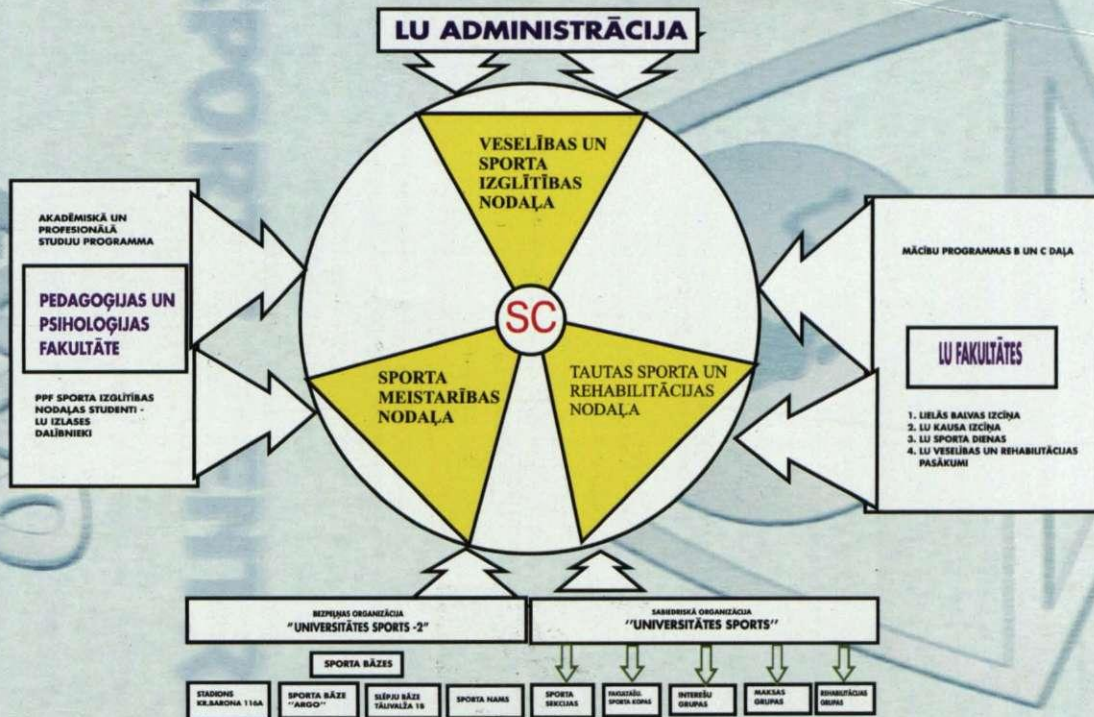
LU ADMINISTRĀCIJA

VESELĪBAS UN SPORTA IZGLĪTĪBAS NODAĻA

SC

SPORTA MEISTARĪBAS NODAĻA

TAUTAS SPORTA UN REHABILITĀCIJAS NODAĻA

AKADĒMISKĀ UN PROFESIONĀLĀ STUDIJU PROGRAMMA

PEDAGOĢIJAS UN PSIHOLOĢIJAS FAKULTĀTE

PPF SPORTA IZGLĪTĪBAS NODAĻAS STUDENTI - LU IZLASES DALĪBNIEKI

MĀCĪBU PROGRAMMAS B UN C DAĻA

LU FAKULTĀTES

1. LIELĀS BALVAS IZCĪŅA
2. LU KAUSA IZCĪŅA
3. LU SPORTA DIENAS
4. LU VESELĪBAS UN REHABILITĀCIJAS PASĀKUMI

BEZPEĻŅAS ORGANIZĀCIJA
"UNIVERSITĀTES SPORTS -2"

SABIEDRISKĀ ORGANIZĀCIJA
"UNIVERSITĀTES SPORTS"

SPORTA BĀZES

STADIONS KR.BARONA 116A

SPORTA BĀZE "ARGO"

SLĒPJU BĀZE TĀLIVALŽA 1B

SPORTA NAMS

SPORTA SEKCIJAS

FAKULTĀŠU SPORTA KOPAS

INTEREŠU GRUPAS

MAKSAS GRUPAS

REHABILITĀCIJAS GRUPAS